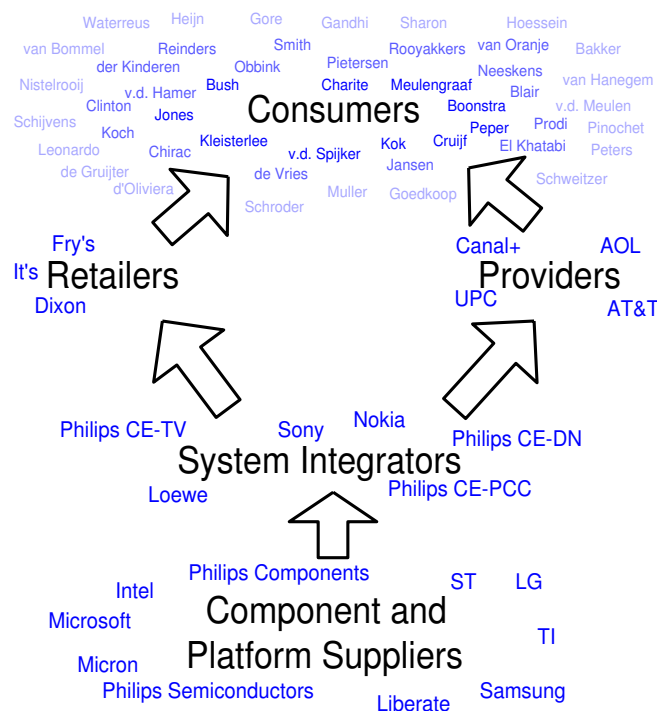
Waterreus Heijn Gore Gandhi Sharon Hoessein
van Bommel Reinders Smith Rooyakkers van Oranje Bakker
der Kinderen Obbink Pietersen Neeskens
Nistelrooij Bush Charite Meulengraaf van Hanegem
Clinton v.d. Hamer Blair
Consumers
Boonstra v.d. Meulen
Schijvens Jones Prodi Pinochet
Koch Peper
Leonardo Chirac Kleisterlee Kok Cruijf El Khatabi Peters
v.d. Spijker
de Gruijter Jansen
d'Oliviera de Vries Schweitzer
Muller Goedkoop
Schroder

Fry's
It's Retailers
Dixon

Canal+ AOL
Providers
UPC AT&T

Nokia
Philips CE-TV Sony
Philips CE-DN
System Integrators
Loewe Philips CE-PCC

Philips Components
Intel ST LG
Microsoft
Component and
TI
Platform Suppliers
Micron
Philips Semiconductors Samsung
Liberate